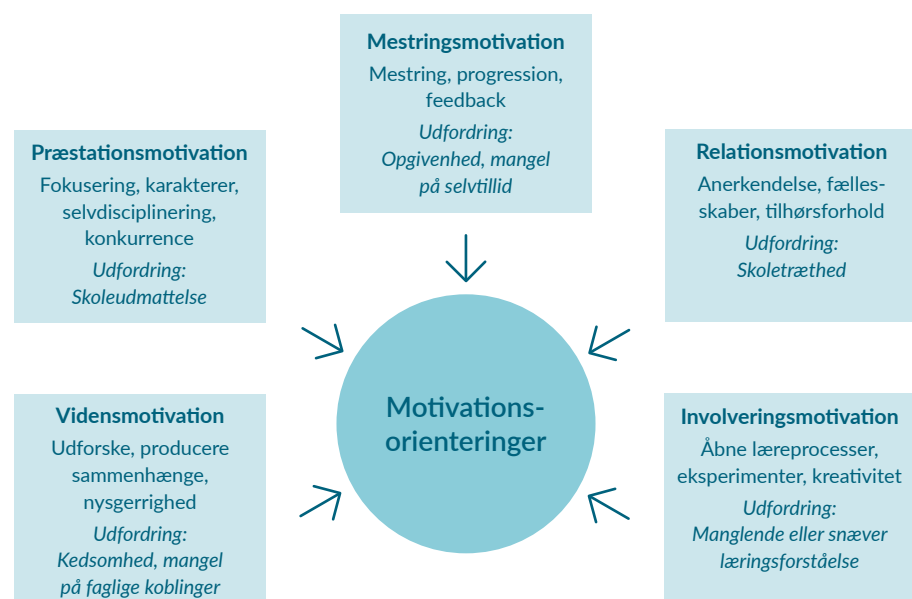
Mestringsmotivation
Mestring, progression, feedback
Udfordring: Opgivenhed, mangel på selvtillid

Præstationsmotivation
Fokusering, karakterer, selvdisciplinering, konkurrence
Udfordring: Skoleudmattelse

Relationsmotivation
Anerkendelse, fællesskaber, tilhørsforhold
Udfordring: Skoletræthed

Motivationsorienteringer

Vidensmotivation
Udforske, producere sammenhænge, nysgerrighed
Udfordring: Kedsomhed, mangel på faglige koblinger

Involveringsmotivation
Åbne læreprocesser, eksperimenter, kreativitet
Udfordring: Manglende eller snæver læringsforståelse